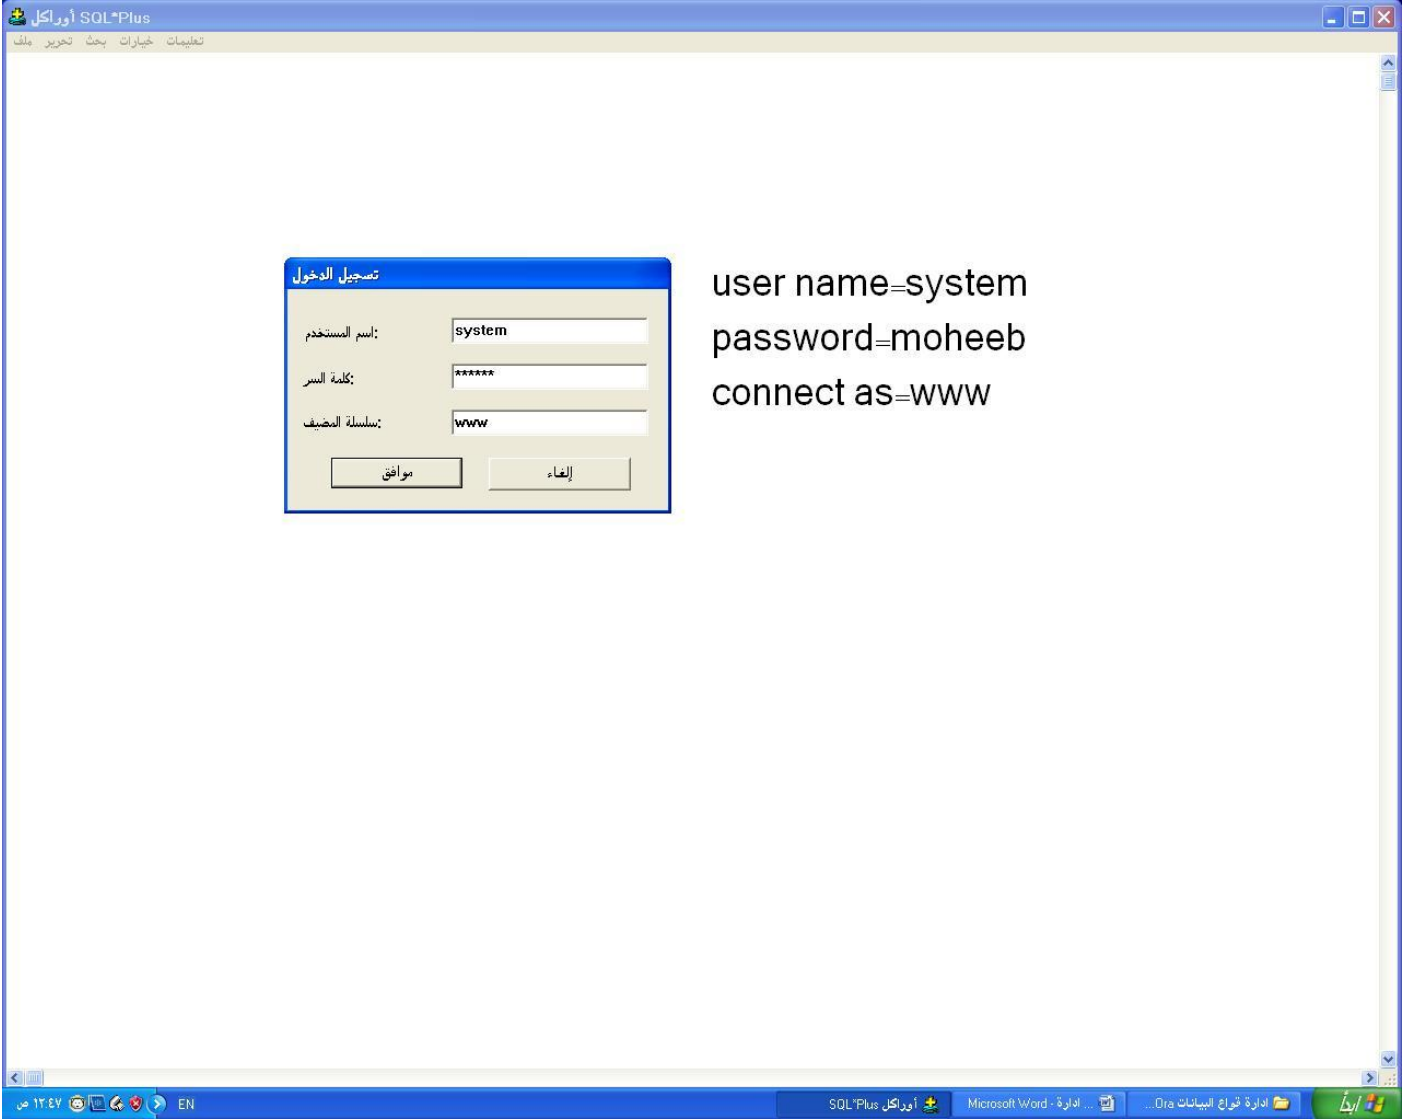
أوراكل SQL*Plus

ملف تحرير بحث خيارات تعليمات

تسجيل الدخول

:اسم المستخدم system

:كلمة السر ******

:سلسلة المضيف www

موافق إلغاء

user name=system
password=moheeb
connect as=www

ابدأ ادارة انواع البيانات Ora... Microsoft Word - ادارة ... أوراكل SQL*Plus EN ١٢:٤٧ ص